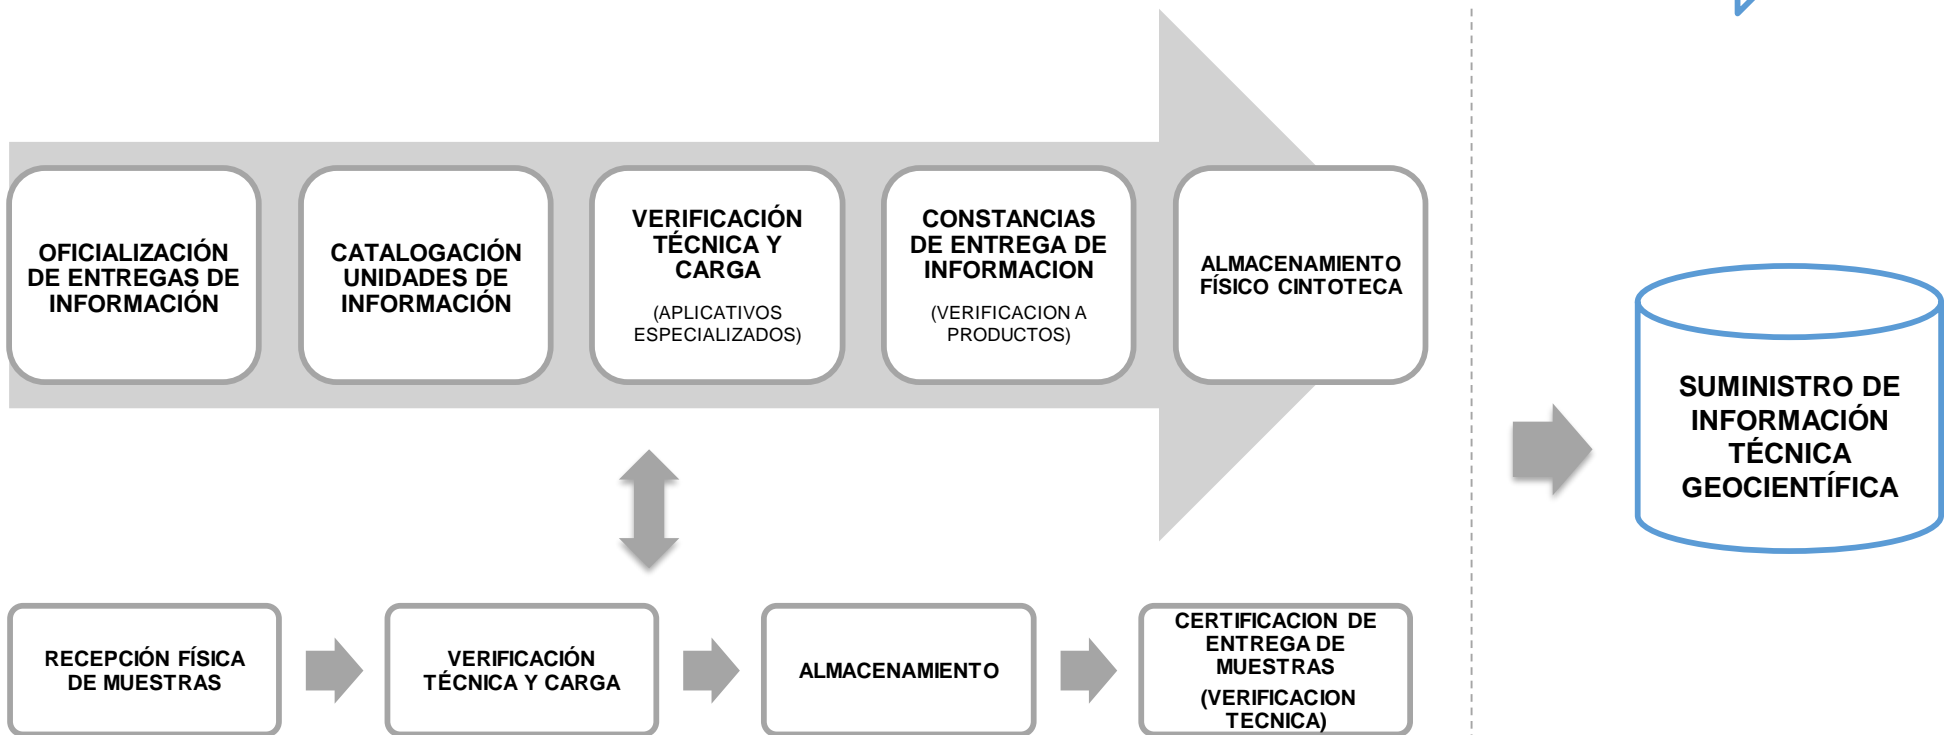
OFICIALIZACIÓN DE ENTREGAS DE INFORMACIÓN

CATALOGACIÓN UNIDADES DE INFORMACIÓN

VERIFICACIÓN TÉCNICA Y CARGA

(APLICATIVOS ESPECIALIZADOS)

CONSTANCIAS DE ENTREGA DE INFORMACION

(VERIFICACION A PRODUCTOS)

ALMACENAMIENTO FÍSICO CINTOTECA

SUMINISTRO DE INFORMACIÓN TÉCNICA GEOCIENTÍFICA

RECEPCIÓN FÍSICA DE MUESTRAS

VERIFICACIÓN TÉCNICA Y CARGA

ALMACENAMIENTO

CERTIFICACION DE ENTREGA DE MUESTRAS

(VERIFICACION TECNICA)